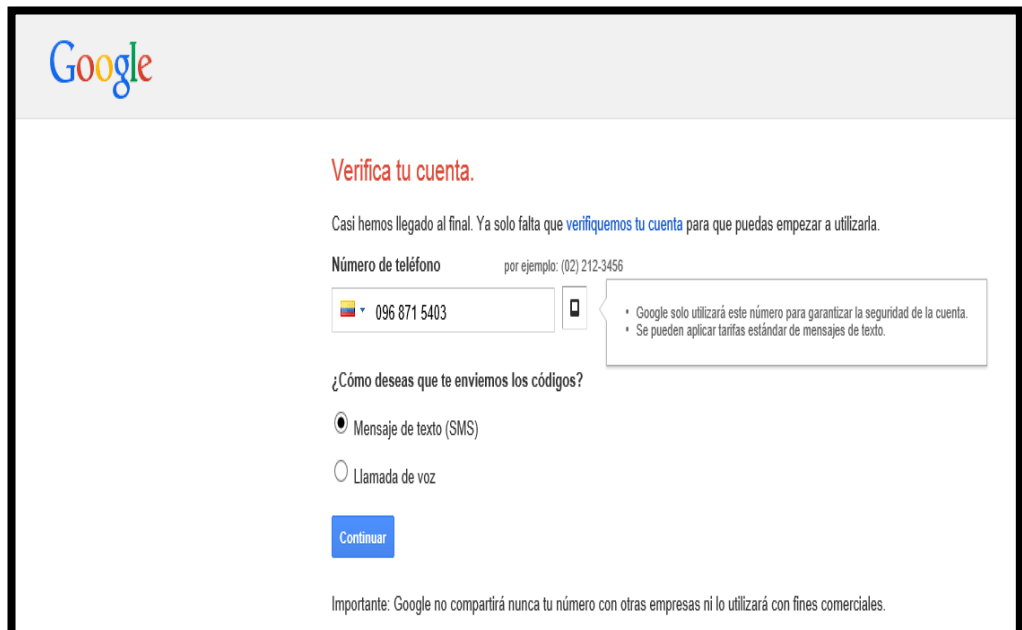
Google

Verifica tu cuenta.

Casi hemos llegado al final. Ya solo falta que verifiquemos tu cuenta para que puedas empezar a utilizarla.

Número de teléfono por ejemplo: (02) 212-3456

096 871 5403

• Google solo utilizará este número para garantizar la seguridad de la cuenta.
• Se pueden aplicar tarifas estándar de mensajes de texto.

¿Cómo deseas que te enviemos los códigos?

Mensaje de texto (SMS)

Llamada de voz

Continuar

Importante: Google no compartirá nunca tu número con otras empresas ni lo utilizará con fines comerciales.